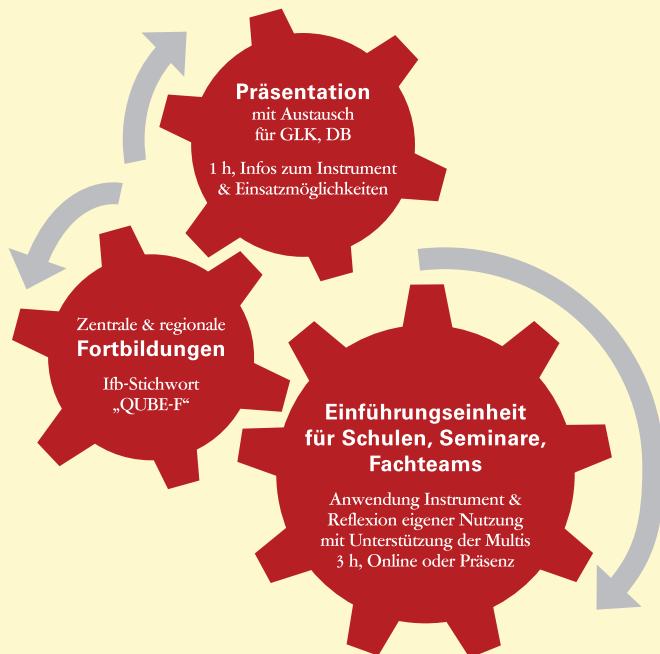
Präsentation
mit Austausch
für GLK, DB

1 h, Infos zum Instrument & Einsatzmöglichkeiten

Zentrale & regionale
Fortbildungen

Ifb-Stichwort „QUBE-F“

Einführungseinheit für Schulen, Seminare, Fachteams

Anwendung Instrument & Reflexion eigener Nutzung mit Unterstützung der Multis
3 h, Online oder Präsenz